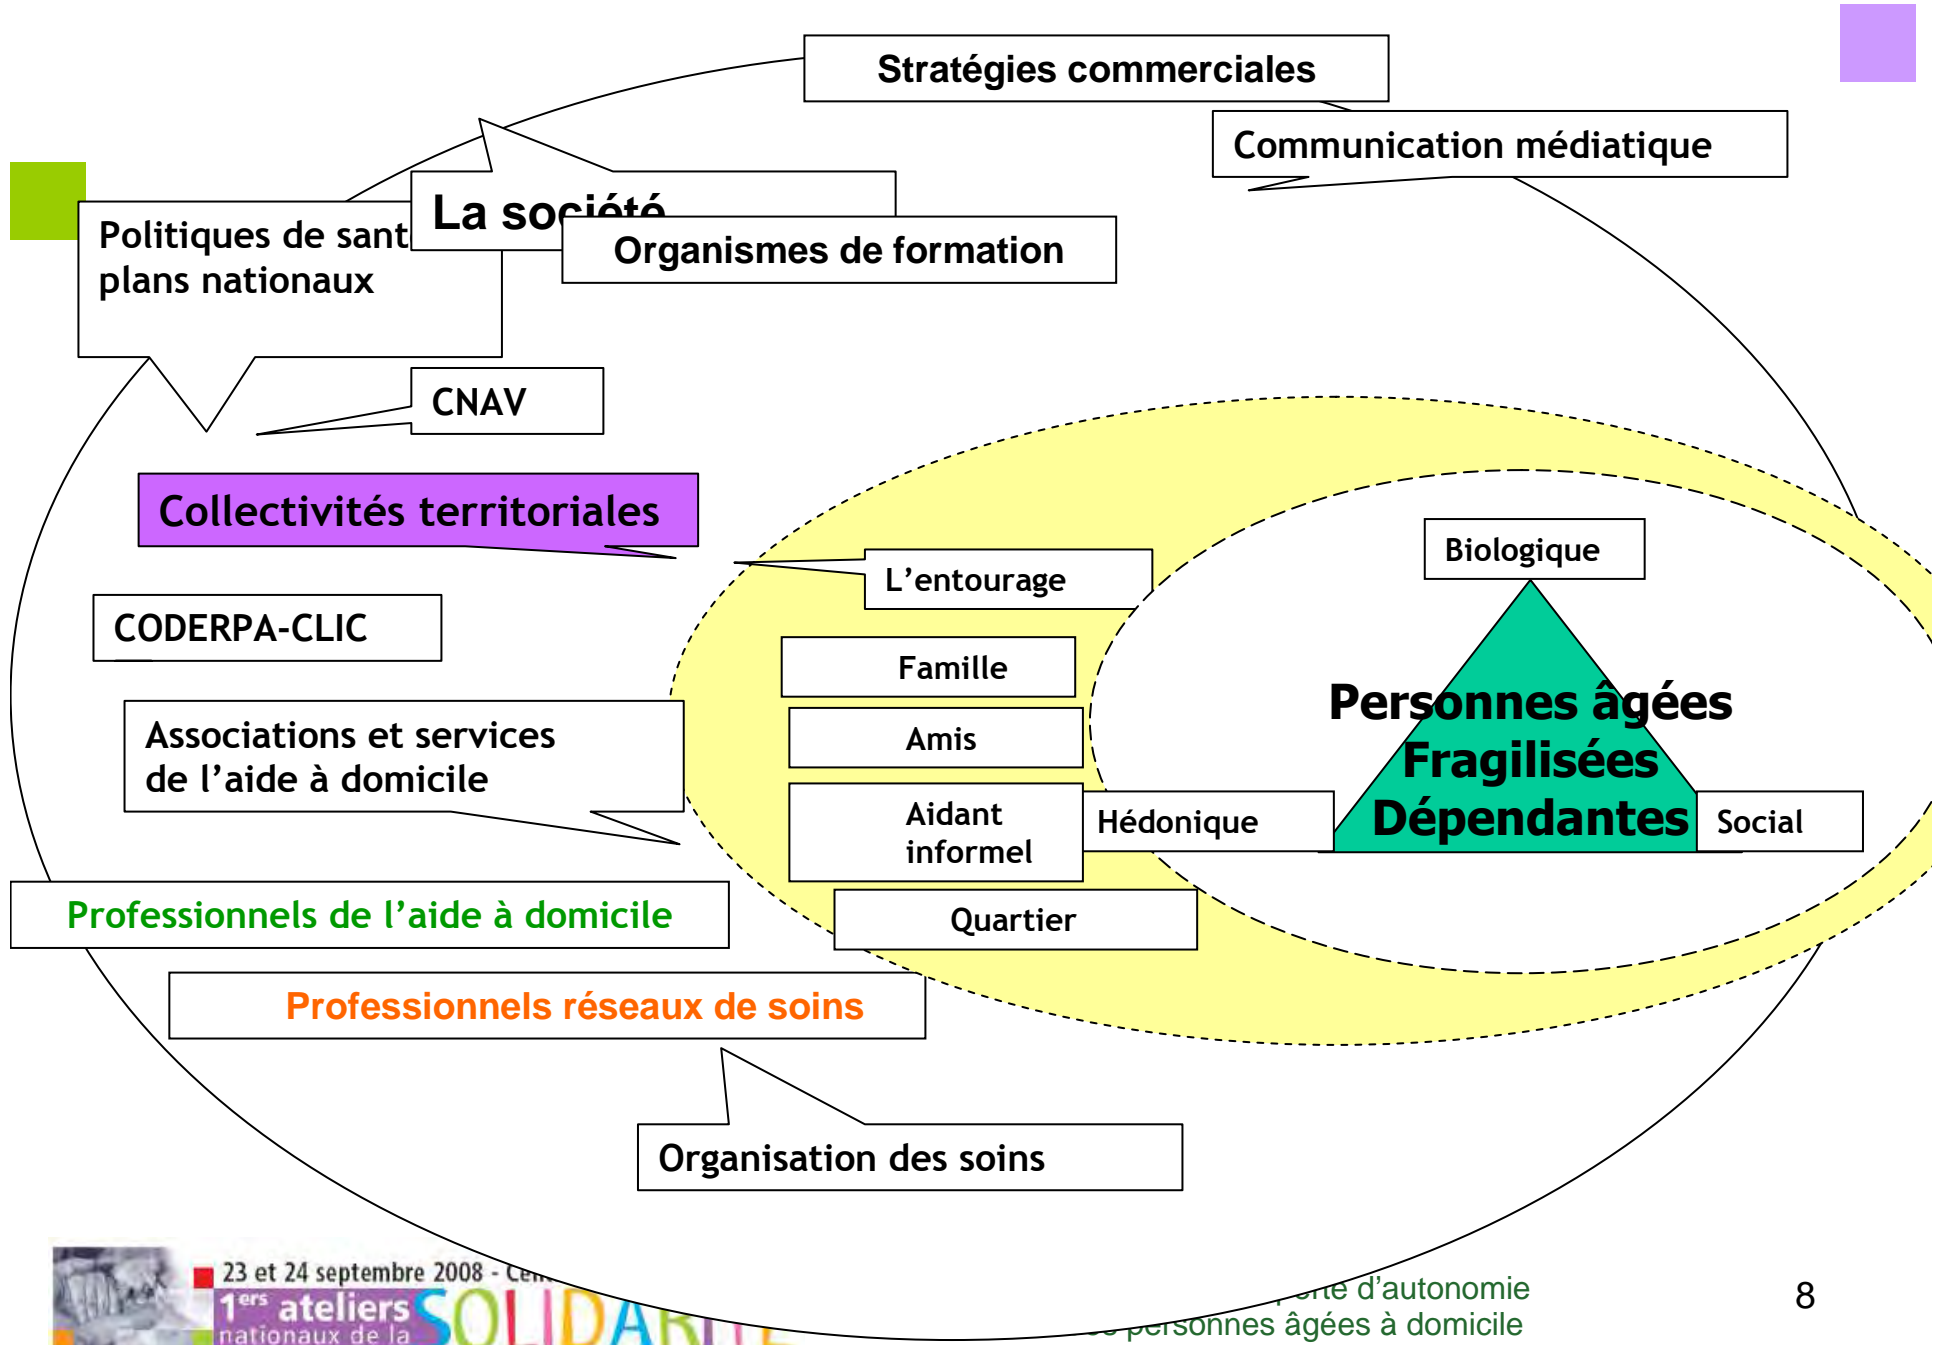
Stratégies commerciales

Communication médiatique

La société

Politiques de sant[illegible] plans nationaux

Organismes de formation

CNAV

Collectivités territoriales

CODERPA-CLIC

Associations et services de l'aide à domicile

L'entourage

Famille

Amis

Aidant informel

Quartier

Biologique

Personnes âgées Fragilisées Dépendantes

Hédonique

Social

Professionnels de l'aide à domicile

Professionnels réseaux de soins

Organisation des soins

23 et 24 septembre 2008 - Ce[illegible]

1$^{ers}$ ateliers nationaux de la SOLIDARI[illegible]

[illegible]rte d'autonomie
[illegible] personnes âgées à domicile

8